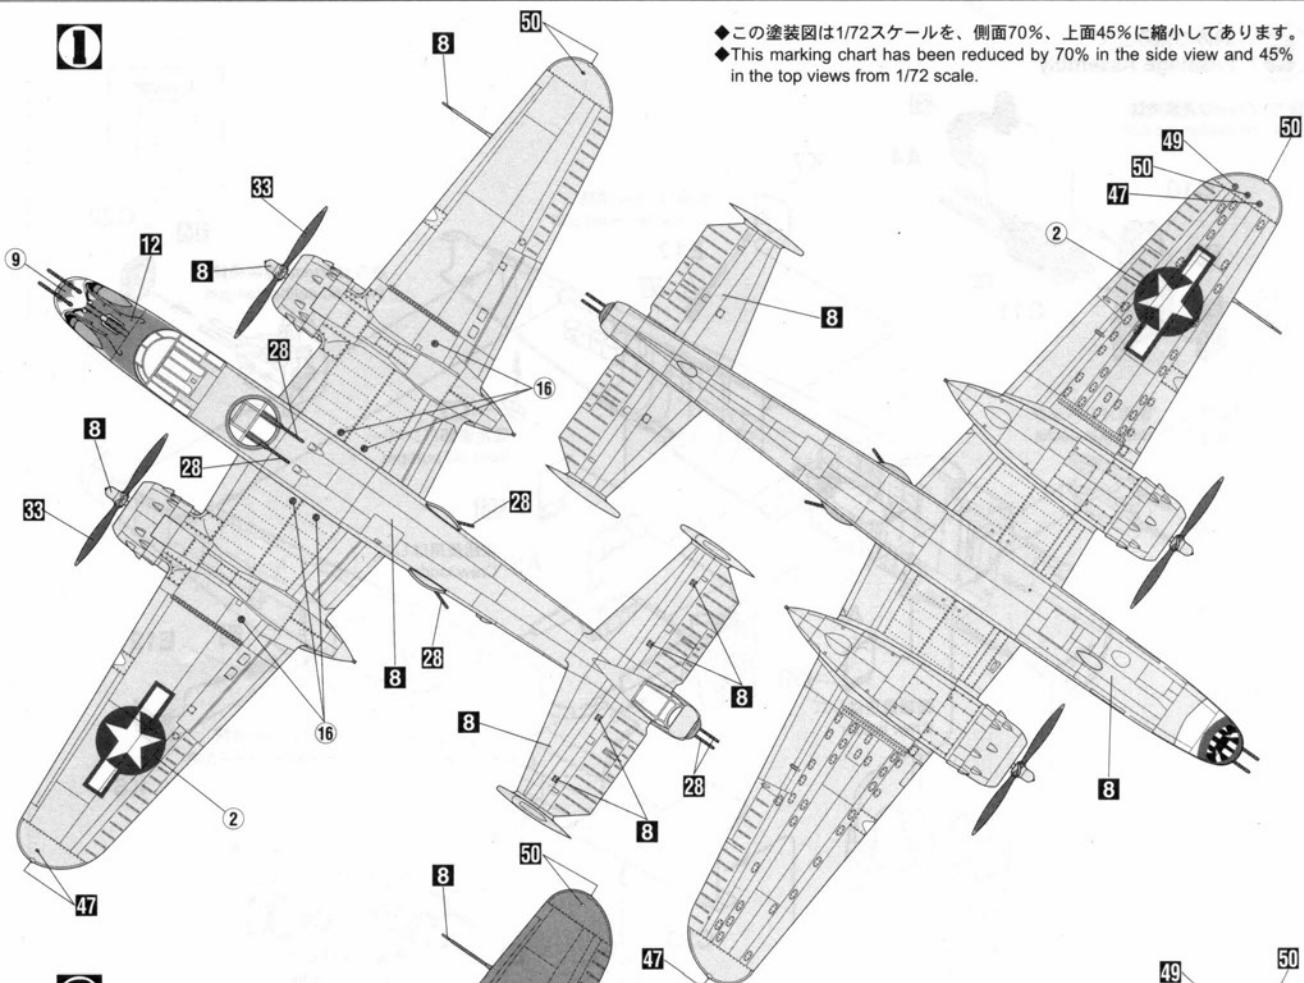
1

◆この塗装図は1/72スケールを、側面70%、上面45%に縮小してあります。
◆This marking chart has been reduced by 70% in the side view and 45% in the top views from 1/72 scale.

50
8
33
8
9
12
28
16
8
28
33
28
28
8
16
2
47
8
8
8
28
8
8
50
49
50
47
2
8
8
47
49
50